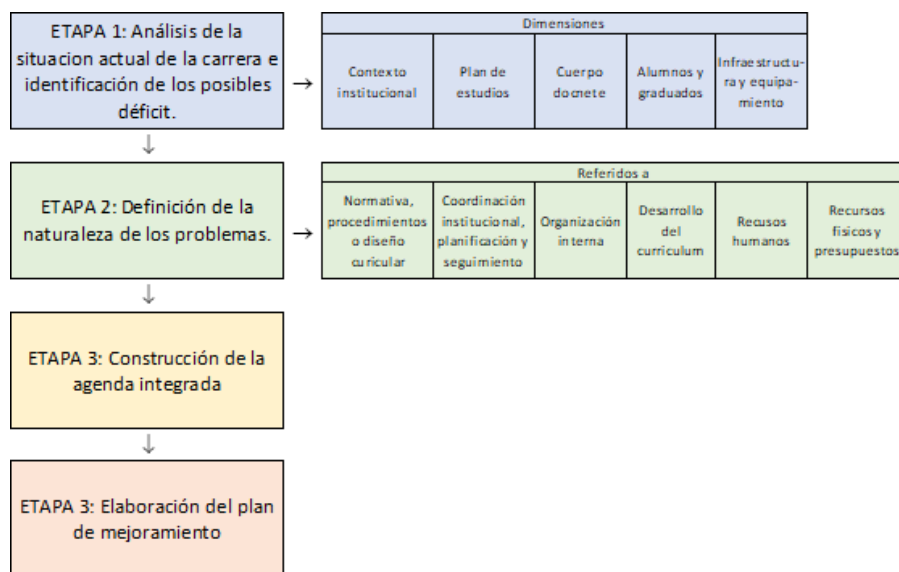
ETAPA 1: Análisis de la situacion actual de la carrera e identificación de los posibles déficit.

→

| Dimensiones | | | | |
|---|---|---|---|---|
| Contexto institucional | Plan de estudios | Cuerpo docnete | Alumnos y graduados | Infraestructura y equipamiento |

↓

ETAPA 2: Definición de la naturaleza de los problemas.

→

| Referidos a | | | | | |
|---|---|---|---|---|---|
| Normativa, procedimientos o diseño curicular | Coordinación institucional, planificación y seguimiento | Organización interna | Desarrollo del curriculum | Recusos humanos | Recursos fisicos y presupuestos |

↓

ETAPA 3: Construcción de la agenda integrada

↓

ETAPA 3: Elaboración del plan de mejoramiento